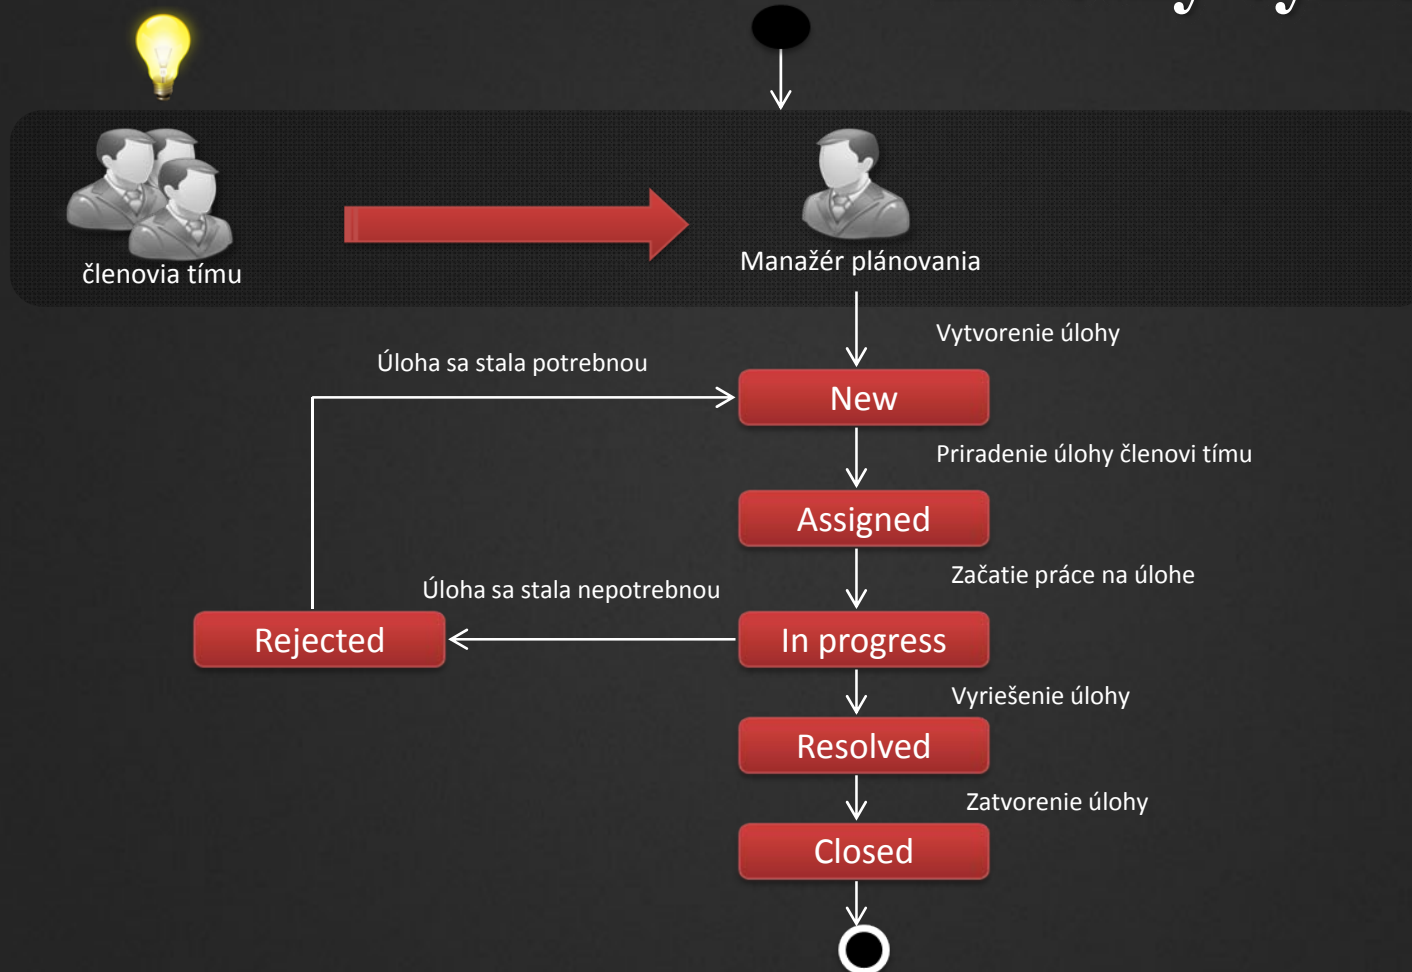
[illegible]

členovia tímu

Manažér plánovania

Vytvorenie úlohy

Úloha sa stala potrebnou

New

Priradenie úlohy členovi tímu

Assigned

Začatie práce na úlohe

Úloha sa stala nepotrebnou

Rejected

In progress

Vyriešenie úlohy

Resolved

Zatvorenie úlohy

Closed